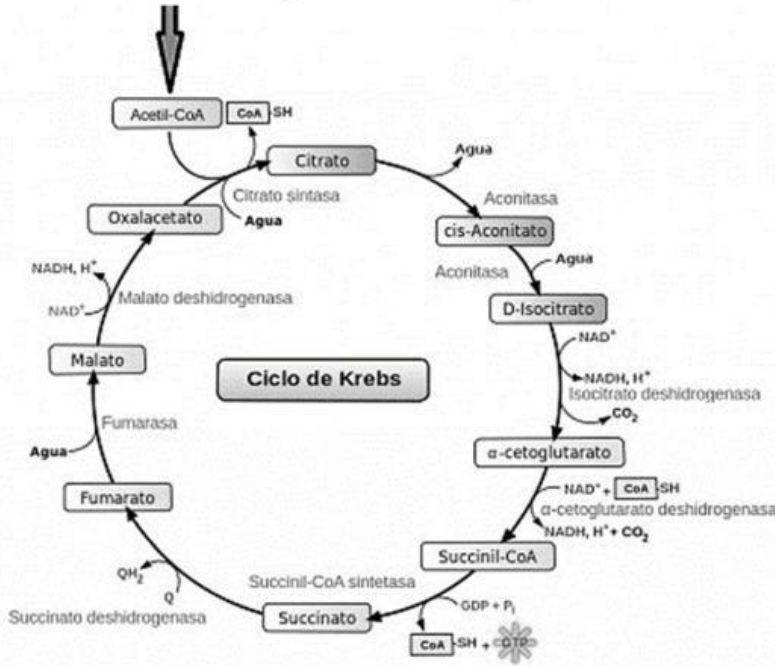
Acetil-CoA

CoA SH

Citrato

Agua

Citrato sintasa

Agua

Aconitasa

Oxalacetato

cis-Aconitato

NADH, $H^+$

Aconitasa

Agua

$NAD^+$

Malato deshidrogenasa

D-Isocitrato

$NAD^+$

Malato

Ciclo de Krebs

NADH, $H^+$

Isocitrato deshidrogenasa

$CO_2$

Fumarasa

Agua

α-cetoglutarato

Fumarato

$NAD^+$ + CoA SH

α-cetoglutarato deshidrogenasa

NADH, $H^+$ + $CO_2$

Succinil-CoA

$QH_2$

Q

Succinil-CoA sintetasa

Succinato deshidrogenasa

Succinato

GDP + $P_i$

CoA SH + GTP